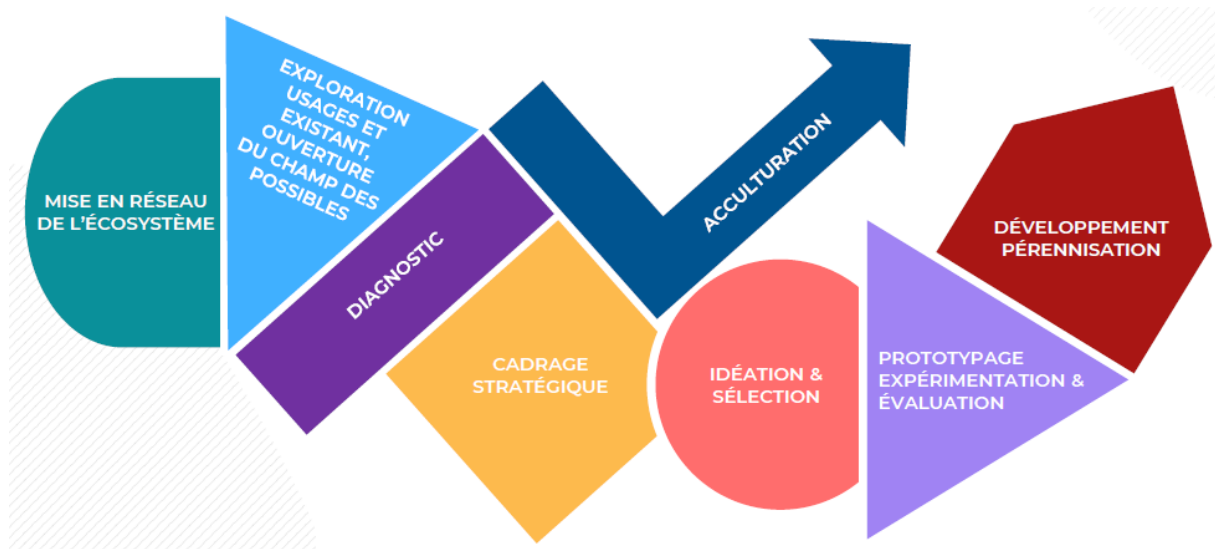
MISE EN RÉSEAU DE L'ÉCOSYSTÈME

EXPLORATION USAGES ET EXISTANT, OUVERTURE DU CHAMP DES POSSIBLES

DIAGNOSTIC

CADRAGE STRATÉGIQUE

ACCULTURATION

IDÉATION & SÉLECTION

PROTOTYPAGE EXPÉRIMENTATION & ÉVALUATION

DÉVELOPPEMENT PÉRENNISATION